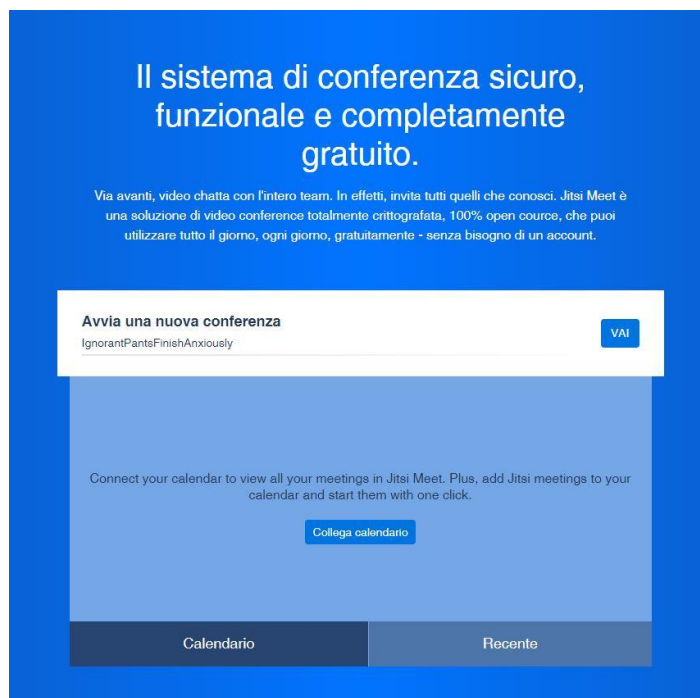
Il sistema di conferenza sicuro, funzionale e completamente gratuito.

Via avanti, video chatta con l'intero team. In effetti, invita tutti quelli che conosci. Jitsi Meet è una soluzione di video conference totalmente crittografata, 100% open cource, che puoi utilizzare tutto il giorno, ogni giorno, gratuitamente - senza bisogno di un account.

Avvia una nuova conferenza

IgnorantPantsFinishAnxiously

VAI

Connect your calendar to view all your meetings in Jitsi Meet. Plus, add Jitsi meetings to your calendar and start them with one click.

Collega calendario

Calendario

Recente